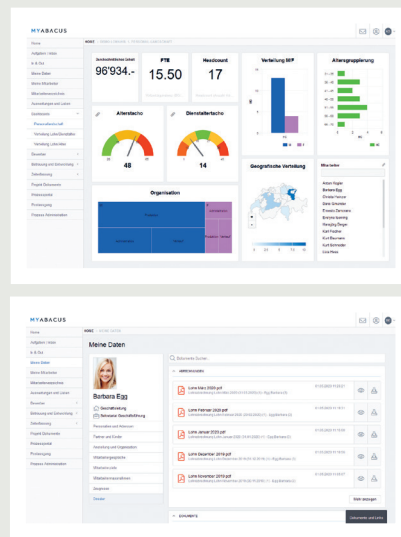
MYABACUS

Home
Aufgaben / Inbox
Ist & Soll
Meine Daten
Meine Mitarbeiter
Mitarbeiterverzeichnis
Auswertungen und Listen
Geschäfte
Personalbuchhaltung
Verteilung Lohn/Sozialleistungen
Verteilung Lohnarten
Absenzen
Betreuung und Entwicklung
Zeiterfassung
Projekt Dokumente
Prozessportal
Planierung
Prozess Administration

HOME

Durchschnittlicher Lohn
96'934.-

FTE
15.50

Headcount
17

Verteilung SEF

Altersgruppierung

Alterstacho
48

Dienstaltertacho
14

Organisation

Geografische Verteilung

Mitarbeiter
Anton Ragler
Barbara Egg
Christa Fuchs
Sara Gmünder
Ernesto Dornbach
Brenda Huening
Hansjörg Berger
Karl Ferdner
Kurt Biermann
Kurt Schneider
Lisa Risch

MYABACUS

Home
Aufgaben / Inbox
Ist & Soll
Meine Daten
Meine Mitarbeiter
Mitarbeiterverzeichnis
Auswertungen und Listen
Absenzen
Betreuung und Entwicklung
Zeiterfassung
Projekt Dokumente
Prozessportal
Planierung
Prozess Administration

HOME · MEINE DATEN

Meine Daten

Barbara Egg
Geschäftsleitung
Bereichsleiter Geschäftsleitung

Personalien und Adressen
Partner und Kinder
Anstellung und Organisation
Mitarbeitergespräche
Mitarbeiterziele
Mitarbeitermassnahmen
Zeugnisse
Dossier

Dokumente Suchen

ABRECHNUNGEN

Lohn März 2020.pdf
Lohn Februar 2020.pdf
Lohn Januar 2020.pdf
Lohn Dezember 2019.pdf
Lohn November 2019.pdf

Mehr anzeigen

DOKUMENTE

Dokumente und Listen